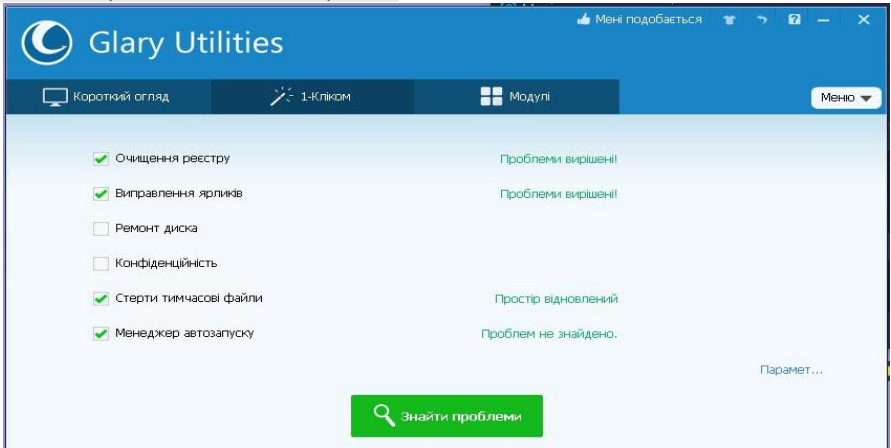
Glary Utilities

Мені подобається

Короткий огляд

1-Кліком

Модулі

Меню

Очищення реєстру Проблеми вирішені!

Виправлення ярликів Проблеми вирішені!

Ремонт диска

Конфіденційність

Стерти тимчасові файли Простір відновлений

Менеджер автозапуску Проблем не знайдено.

Парамет...

Знайти проблеми